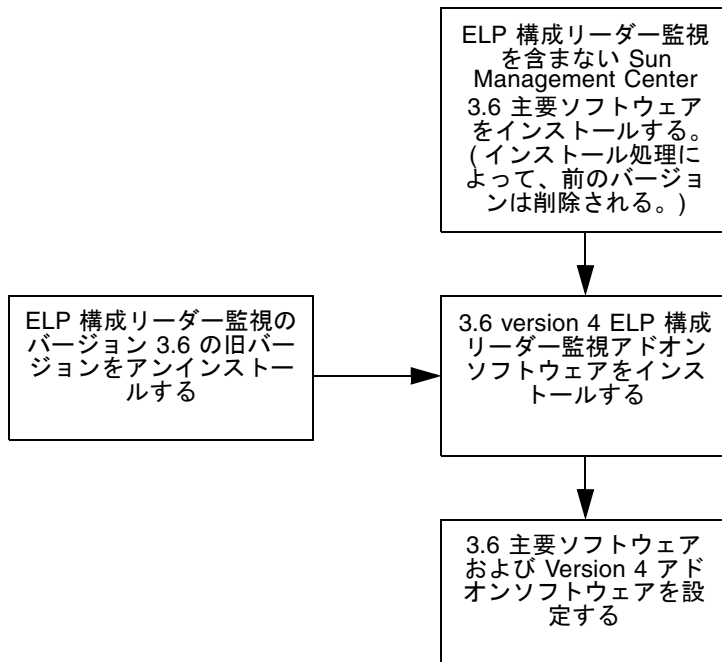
ELP 構成リーダー監視を含まない Sun Management Center 3.6 主要ソフトウェアをインストールする。( インストール処理によって、前のバージョンは削除される。)

ELP 構成リーダー監視のバージョン 3.6 の旧バージョンをアンインストールする

3.6 version 4 ELP 構成リーダー監視アドオンソフトウェアをインストールする

3.6 主要ソフトウェアおよび Version 4 アドオンソフトウェアを設定する